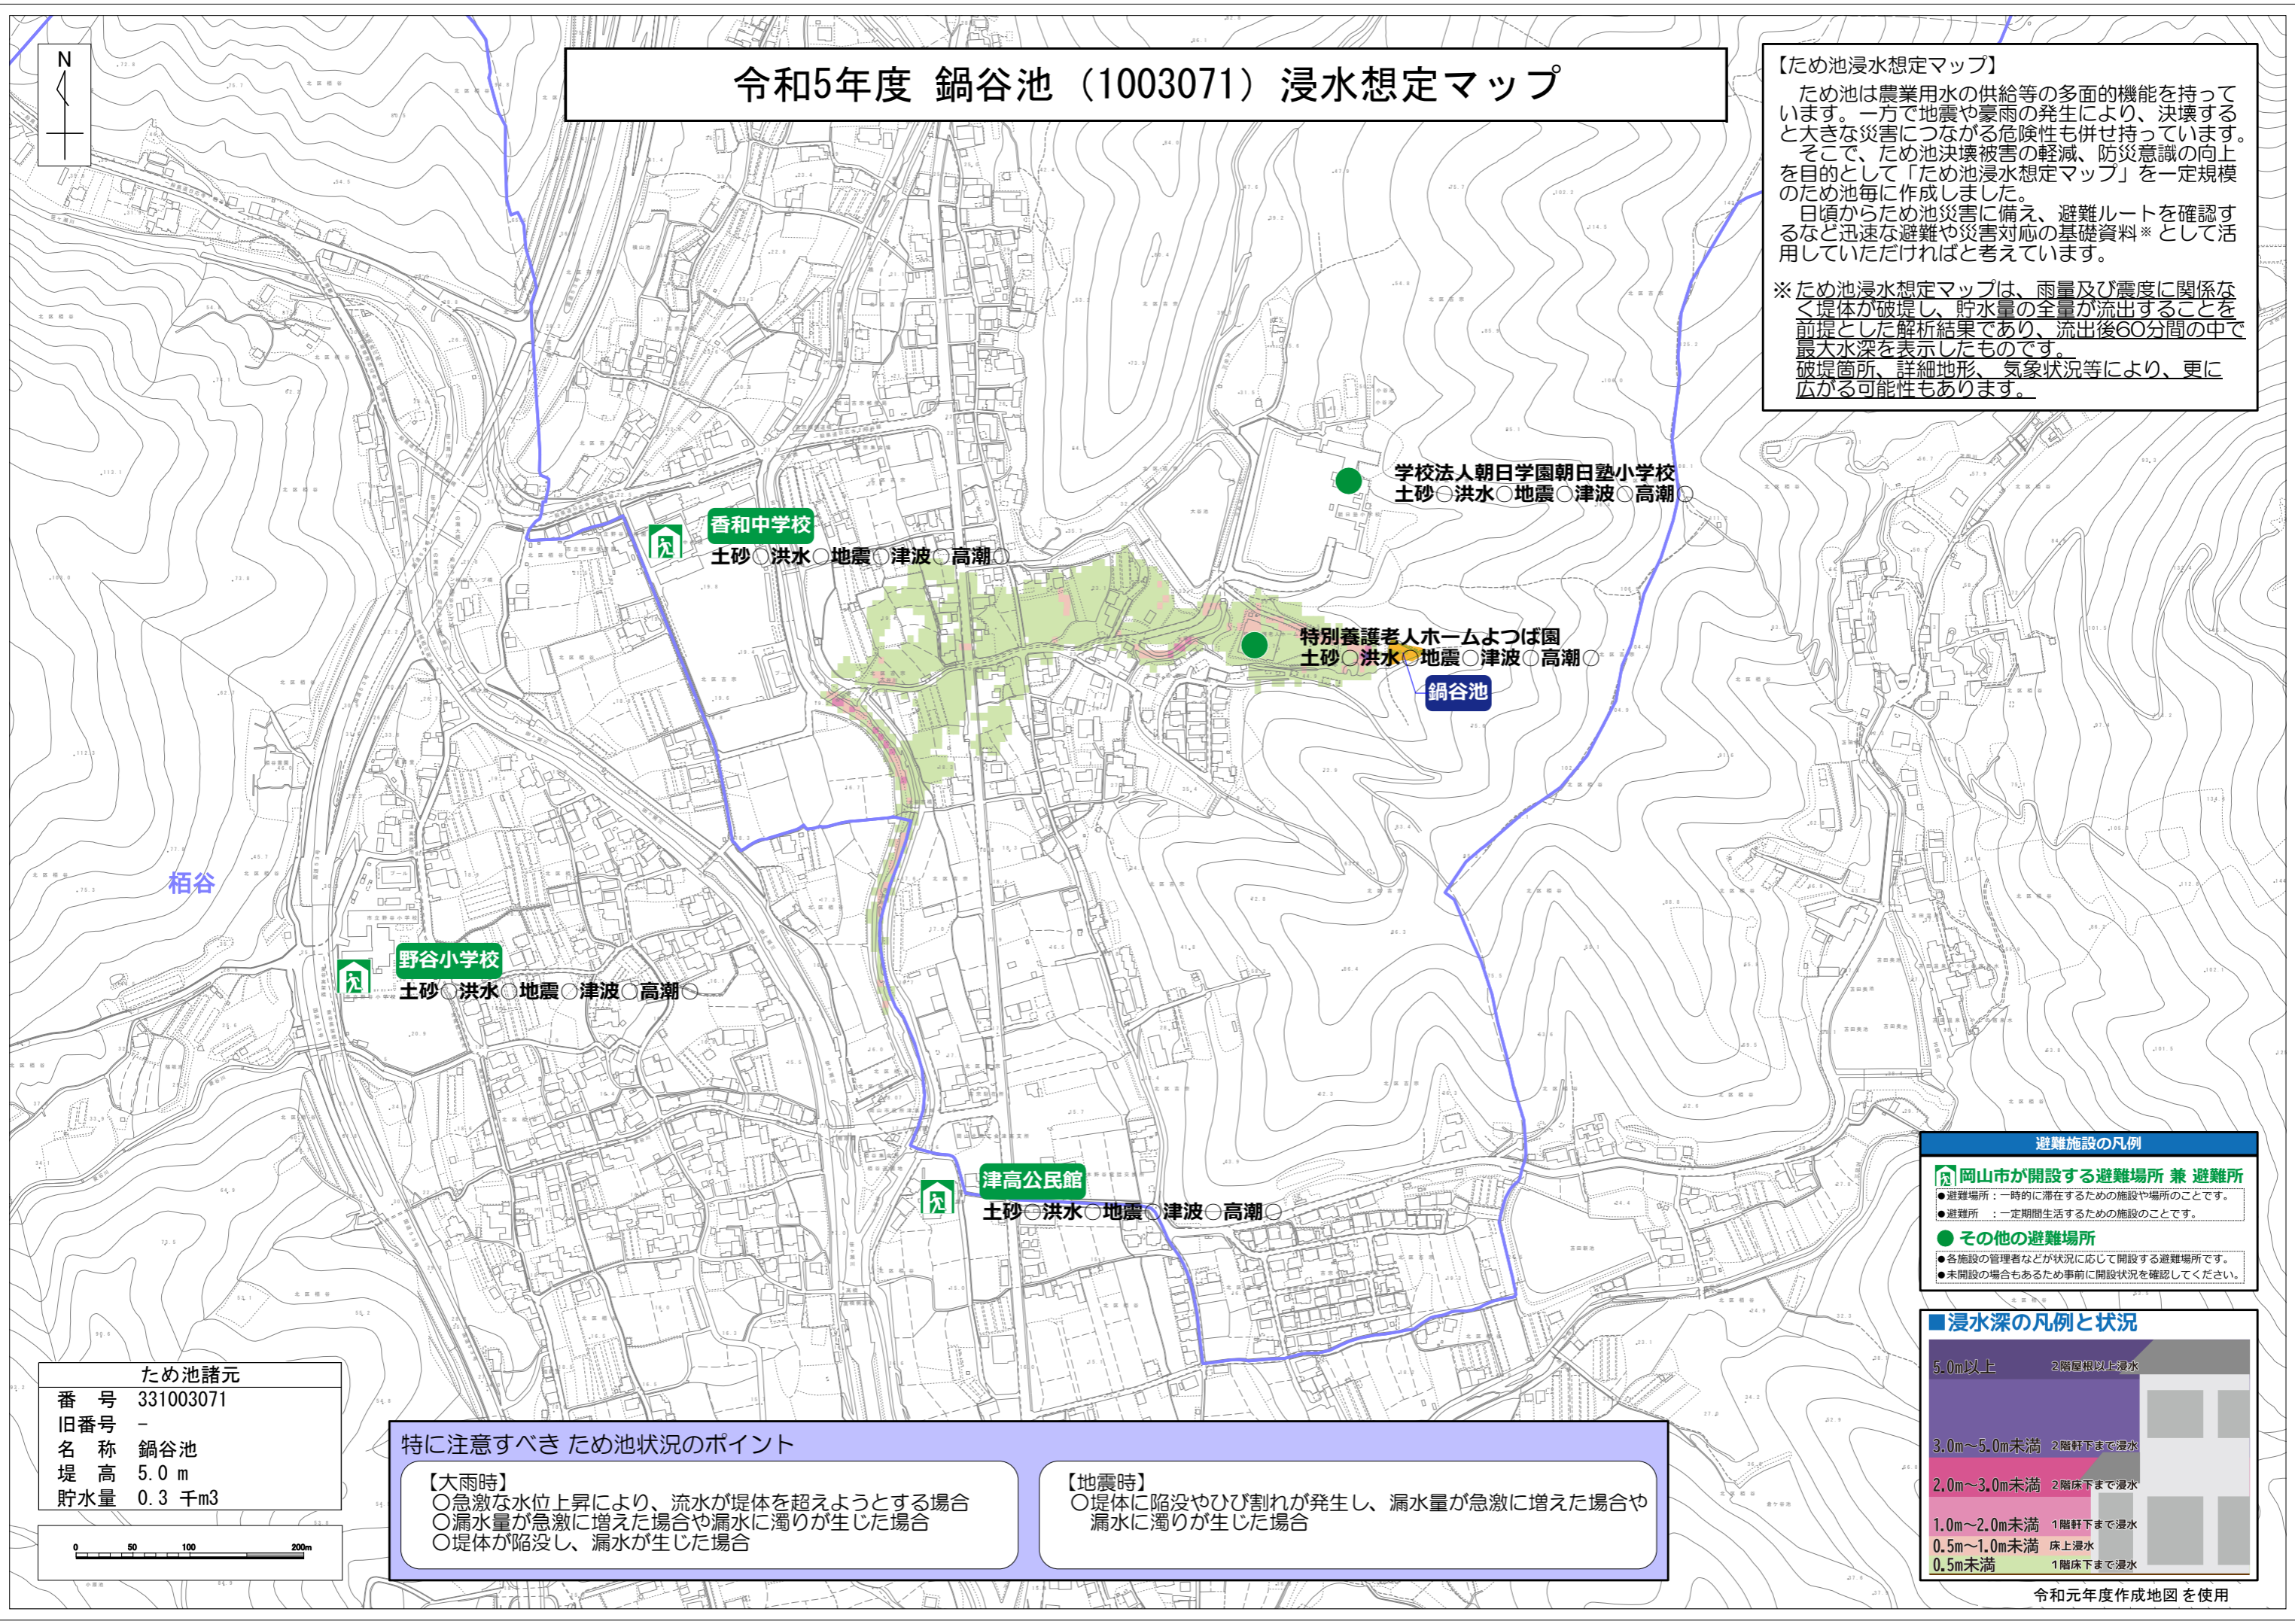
N

令和5年度 鍋谷池（1003071）浸水想定マップ

【ため池浸水想定マップ】
ため池は農業用水の供給等の多面的機能を持っています。一方で地震や豪雨の発生により、決壊すると大きな災害につながる危険性も併せ持っています。
そこで、ため池決壊被害の軽減、防災意識の向上を目的として「ため池浸水想定マップ」を一定規模のため池毎に作成しました。
日頃からため池災害に備え、避難ルートを確認するなど迅速な避難や災害対応の基礎資料※として活用していただければと考えています。

※ため池浸水想定マップは、雨量及び震度に関係なく堤体が破堤し、貯水量の全量が流出することを前提とした解析結果であり、流出後60分間の中で最大水深を表示したものです。
破堤箇所、詳細地形、気象状況等により、更に広がる可能性もあります。

学校法人朝日学園朝日塾小学校
土砂○洪水○地震○津波○高潮○

香和中学校
土砂○洪水○地震○津波○高潮○

特別養護老人ホームよつば園
土砂○洪水○地震○津波○高潮○

鍋谷池

栢谷

野谷小学校
土砂○洪水○地震○津波○高潮○

津高公民館
土砂○洪水○地震○津波○高潮○

避難施設の凡例
岡山市が開設する避難場所 兼 避難所
●避難場所：一時的に滞在するための施設や場所のことです。
●避難所 ：一定期間生活するための施設のことです。
● その他の避難場所
●各施設の管理者などが状況に応じて開設する避難場所です。
●未開設の場合もあるため事前に開設状況を確認してください。

■浸水深の凡例と状況
5.0m以上 2階屋根以上浸水
3.0m～5.0m未満 2階軒下まで浸水
2.0m～3.0m未満 2階床下まで浸水
1.0m～2.0m未満 1階軒下まで浸水
0.5m～1.0m未満 床上浸水
0.5m未満 1階床下まで浸水

ため池諸元
| | |
|---|---|
| 番 号 | 331003071 |
| 旧番号 | - |
| 名 称 | 鍋谷池 |
| 堤 高 | 5.0 m |
| 貯水量 | 0.3 千m3 |

0 50 100 200m

特に注意すべき ため池状況のポイント
【大雨時】
〇急激な水位上昇により、流水が堤体を超えようとする場合
〇漏水量が急激に増えた場合や漏水に濁りが生じた場合
〇堤体が陥没し、漏水が生じた場合
【地震時】
〇堤体に陥没やひび割れが発生し、漏水量が急激に増えた場合や漏水に濁りが生じた場合

令和元年度作成地図を使用